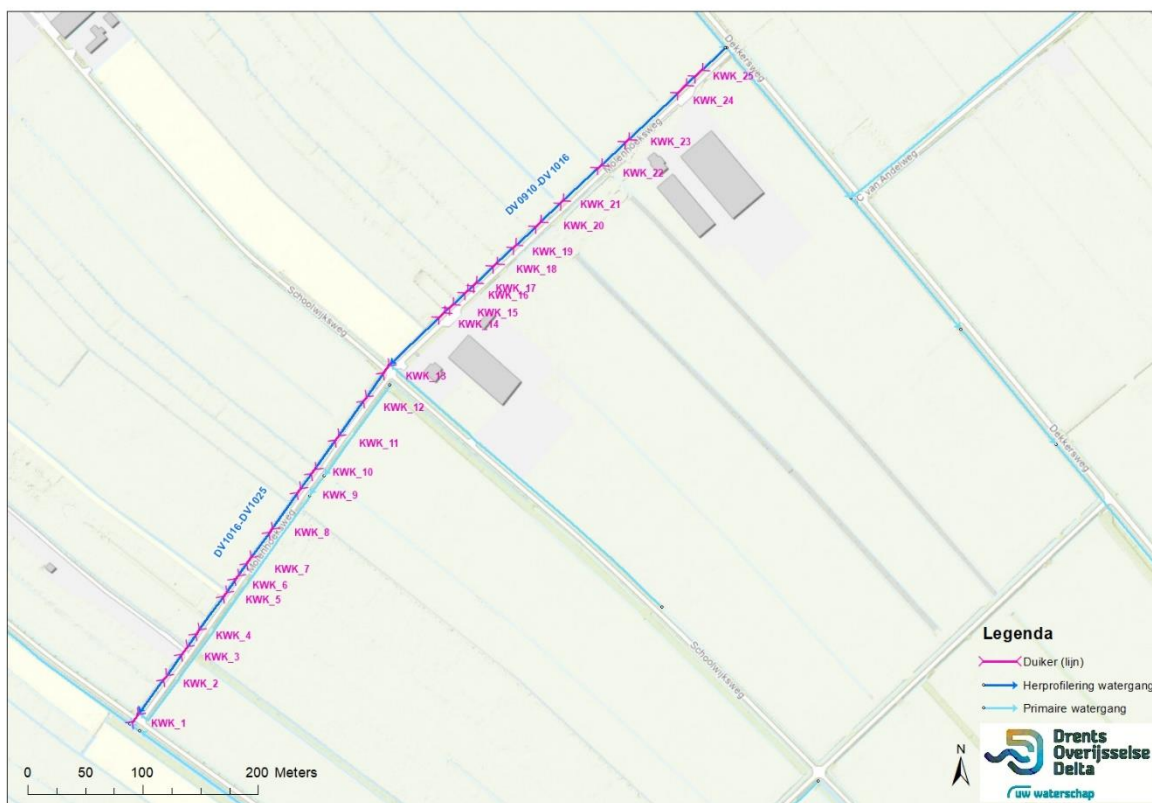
Dekkersweg
KWK_25
KWK_24
KWK_23
KWK_22
KWK_21
KWK_20
KWK_19
KWK_18
KWK_17
KWK_16
KWK_15
KWK_14
KWK_13
KWK_12
KWK_11
KWK_10
KWK_9
KWK_8
KWK_7
KWK_6
KWK_5
KWK_4
KWK_3
KWK_2
KWK_1
DV0910-DV1016
DV1016-DV1025
Molenhoeksweg
Schoolwijksweg
C van Andeweg
Dekkersweg
Schoolwijksweg

Legenda
Duiker (lijn)
Herprofilering watergang
Primaire watergang

0 50 100 200 Meters
N
Drents Overijsselse Delta
uw waterschap